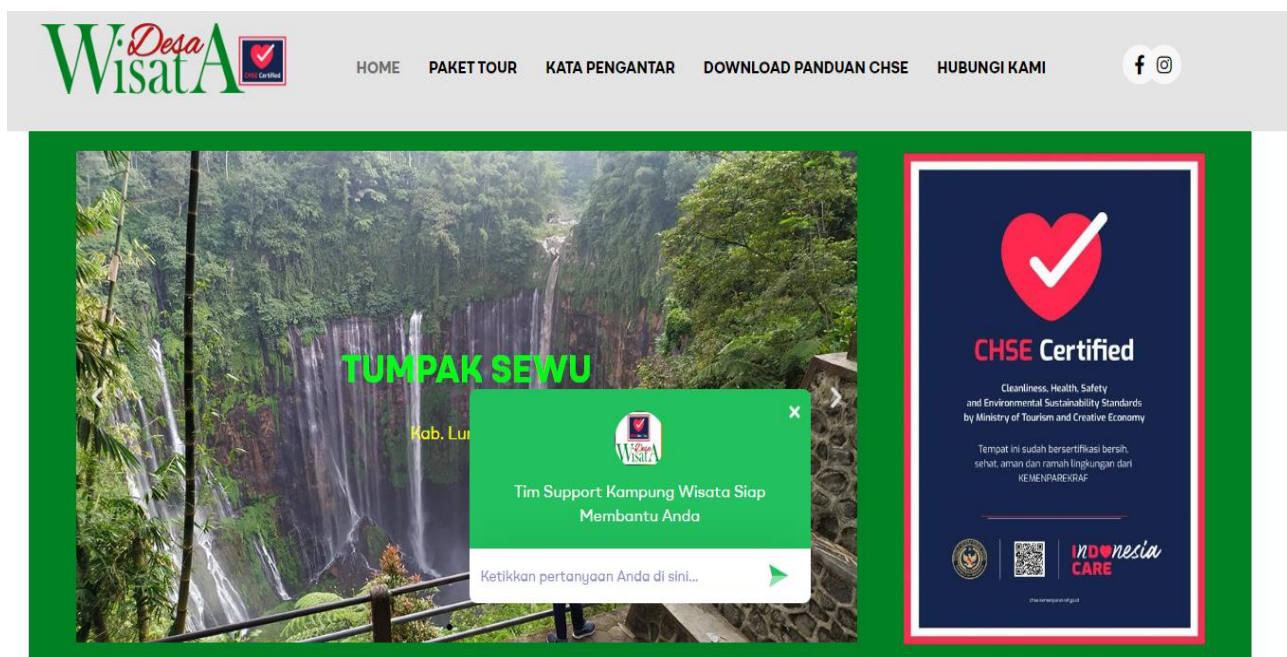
Desa WisatA CHSE Certified

HOME PAKET TOUR KATA PENGANTAR DOWNLOAD PANDUAN CHSE HUBUNGI KAMI

TUMPAK SEWU

Kab. Lu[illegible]

×

Desa WisatA

Tim Support Kampung Wisata Siap Membantu Anda

Ketikkan pertanyaan Anda di sini...

CHSE Certified

Cleanliness, Health, Safety and Environmental Sustainability Standards by Ministry of Tourism and Creative Economy

Tempat ini sudah bersertifikasi bersih, sehat, aman dan ramah lingkungan dari KEMENPAREKRAF

INDONESIA CARE

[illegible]